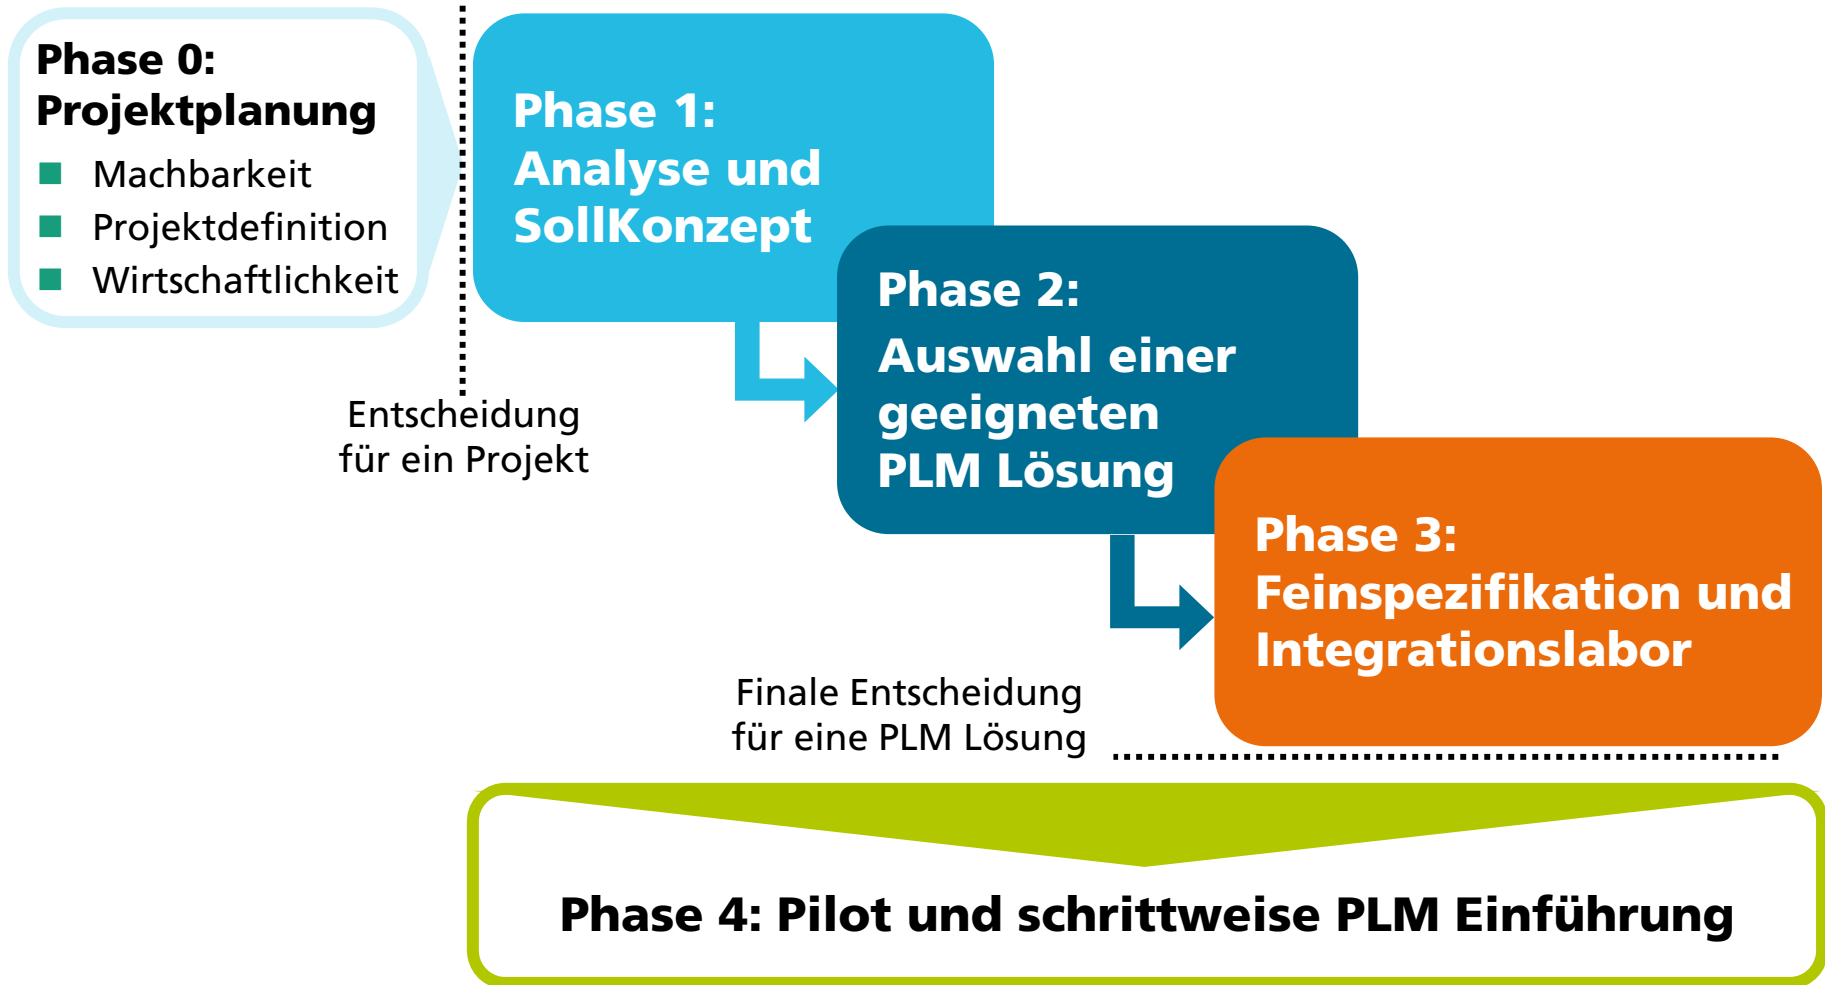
Phase 0: Projektplanung
■ Machbarkeit
■ Projektdefinition
■ Wirtschaftlichkeit

Entscheidung für ein Projekt

Phase 1: Analyse und SollKonzept

Phase 2: Auswahl einer geeigneten PLM Lösung

Phase 3: Feinspezifikation und Integrationslabor

Finale Entscheidung für eine PLM Lösung

Phase 4: Pilot und schrittweise PLM Einführung